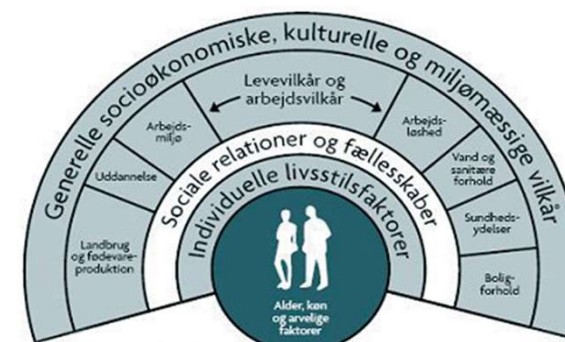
Generelle socioøkonomiske, kulturelle og miljømæssige vilkår

Levevilkår og arbejdsvilkår

Landbrug og fødevareproduktion

Uddannelse

Arbejdsmiljø

Arbejdsløshed

Vand og sanitære forhold

Sundhedsydelser

Boligforhold

Sociale relationer og fællesskaber

Individuelle livsstilsfaktorer

Alder, køn og arvelige faktorer